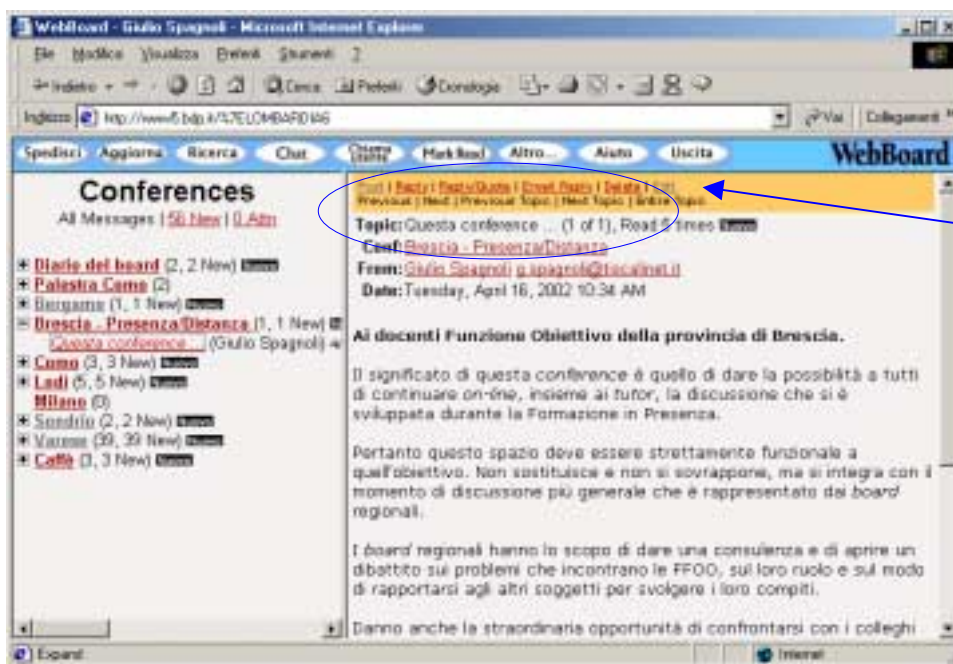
WebBoard - Giulio Spagnoli - Microsoft Internet Explorer

File Modifica Visualizza Preferiti Strumenti ?

Indietro Cerca Preferiti Cronologia

Indirizzo http://www5.bdp.it/%7ELOMBARDIA6 Vai Collegamenti

Spedisci Aggiorna Ricerca Chat Chiama utente Mark Read Altro... Aiuto Uscita WebBoard

Conferences

All Messages | 56 New | 0 Attn

Diario del board (2, 2 New)
Palestra Como (2)
Bergamo (1, 1 New)
Brescia - Presenza/Distanza (1, 1 New)
Questa conference ... (Giulio Spagnoli)
Como (3, 3 New)
Lodi (5, 5 New)
Milano (0)
Sondrio (2, 2 New)
Varese (39, 39 New)
Caffè (3, 3 New)

Post | Reply | Reply/Quote | Email Reply | Delete | Edit
Previous | Next | Previous Topic | Next Topic | Entire Topic

Topic: Questa conference ... (1 of 1), Read 6 times
Conf: Brescia - Presenza/Distanza
From: Giulio Spagnoli g.spagnoli@tiscalinet.it
Date: Tuesday, April 16, 2002 10:34 AM

Ai docenti Funzione Obiettivo della provincia di Brescia.

Il significato di questa conference è quello di dare la possibilità a tutti di continuare on-line, insieme ai tutor, la discussione che si è sviluppata durante la Formazione in Presenza.

Pertanto questo spazio deve essere strettamente funzionale a quell'obiettivo. Non sostituisce e non si sovrappone, ma si integra con il momento di discussione più generale che è rappresentato dai board regionali.

I board regionali hanno lo scopo di dare una consulenza e di aprire un dibattito sui problemi che incontrano le FFOO, sul loro ruolo e sul modo di rapportarsi agli altri soggetti per svolgere i loro compiti.

Danno anche la straordinaria opportunità di confrontarsi con i colleghi

Expand Internet